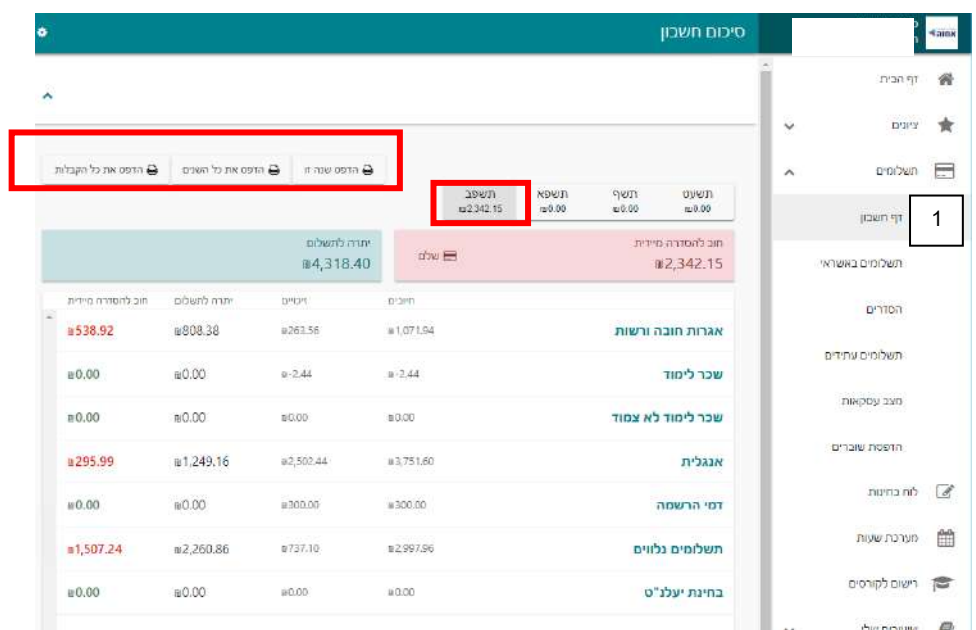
אמונה

סיכום חשבון

דף הבית
ציונים
תשלומים
דף חשבון
1
תשלומים באשראי
הסדרים
תשלומים עתידים
מצב עסקאות
הדפסת שוברים
לוח בחינות
מערכת שעות
רישום לקורסים

הדפס שנה זו
הדפס את כל השנים
הדפס את כל הקבלות

| תשעט | תשף | תשפא | תשפב |
|---|---|---|---|
| ₪0.00 | ₪0.00 | ₪0.00 | ₪2,342.15 |

חוב להסדרה מיידית
₪2,342.15
שלם

יתרה לתשלום
₪4,318.40

| | חיובים | זיכויים | יתרה לתשלום | חוב להסדרה מיידית |
|---|---|---|---|---|
| אגרות חובה ורשות | ₪1,071.94 | ₪263.56 | ₪808.38 | ₪538.92 |
| שכר לימוד | ₪-2.44 | ₪-2.44 | ₪0.00 | ₪0.00 |
| שכר לימוד לא צמוד | ₪0.00 | ₪0.00 | ₪0.00 | ₪0.00 |
| אנגלית | ₪3,751.60 | ₪2,502.44 | ₪1,249.16 | ₪295.99 |
| דמי הרשמה | ₪300.00 | ₪300.00 | ₪0.00 | ₪0.00 |
| תשלומים נלווים | ₪2,997.96 | ₪737.10 | ₪2,260.86 | ₪1,507.24 |
| בחינת יעלנ"ט | ₪0.00 | ₪0.00 | ₪0.00 | ₪0.00 |